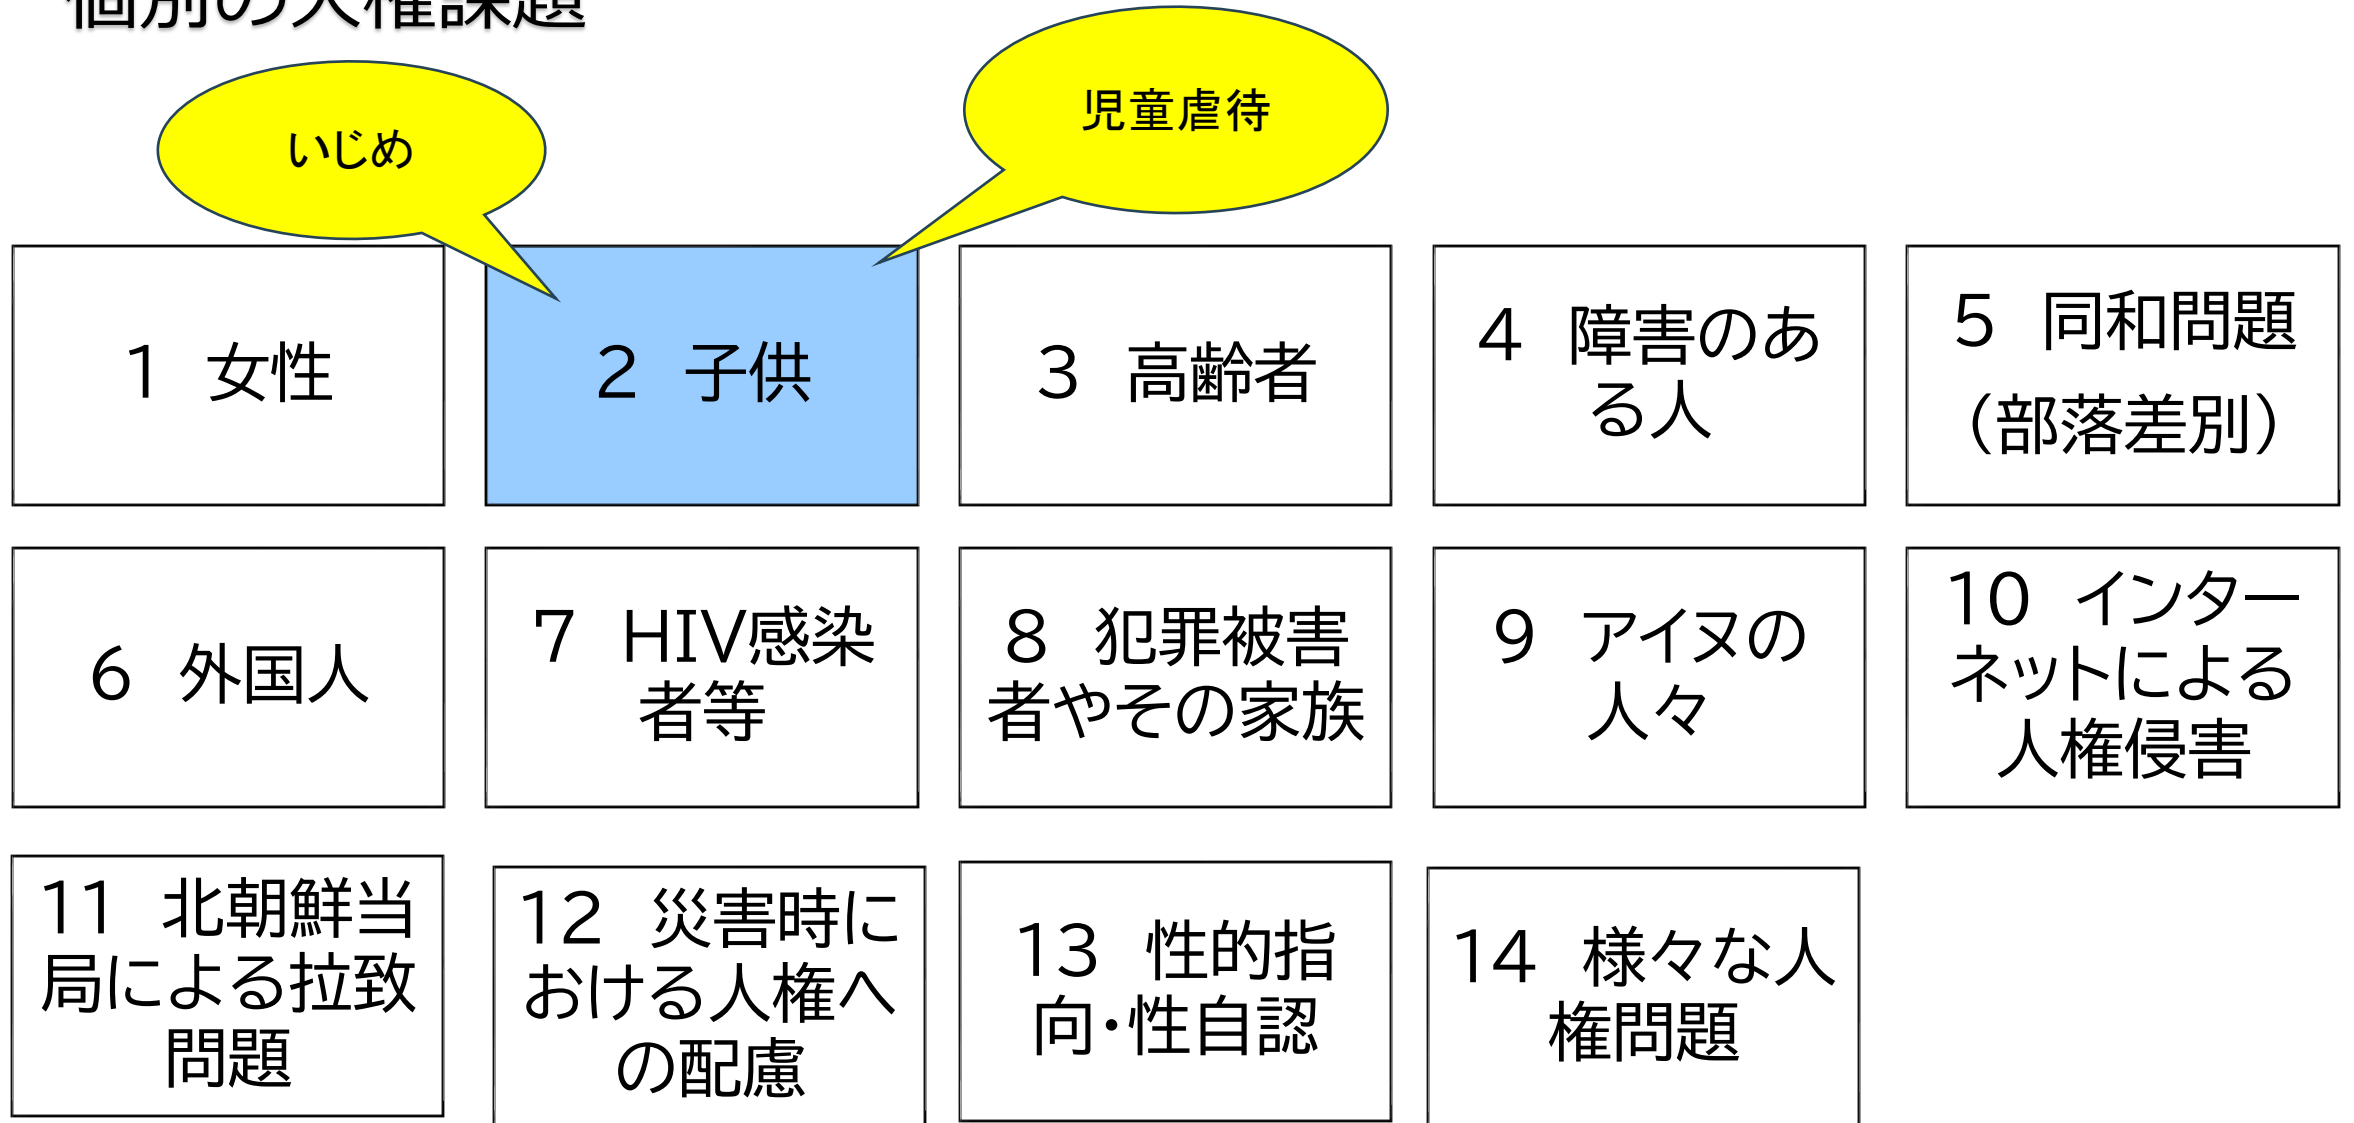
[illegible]

いじめ

児童虐待

1 女性

2 子供

3 高齢者

4 障害のある人

5 同和問題（部落差別）

6 外国人

7 HIV感染者等

8 犯罪被害者やその家族

9 アイヌの人々

10 インターネットによる人権侵害

11 北朝鮮当局による拉致問題

12 災害時における人権への配慮

13 性的指向・性自認

14 様々な人権問題